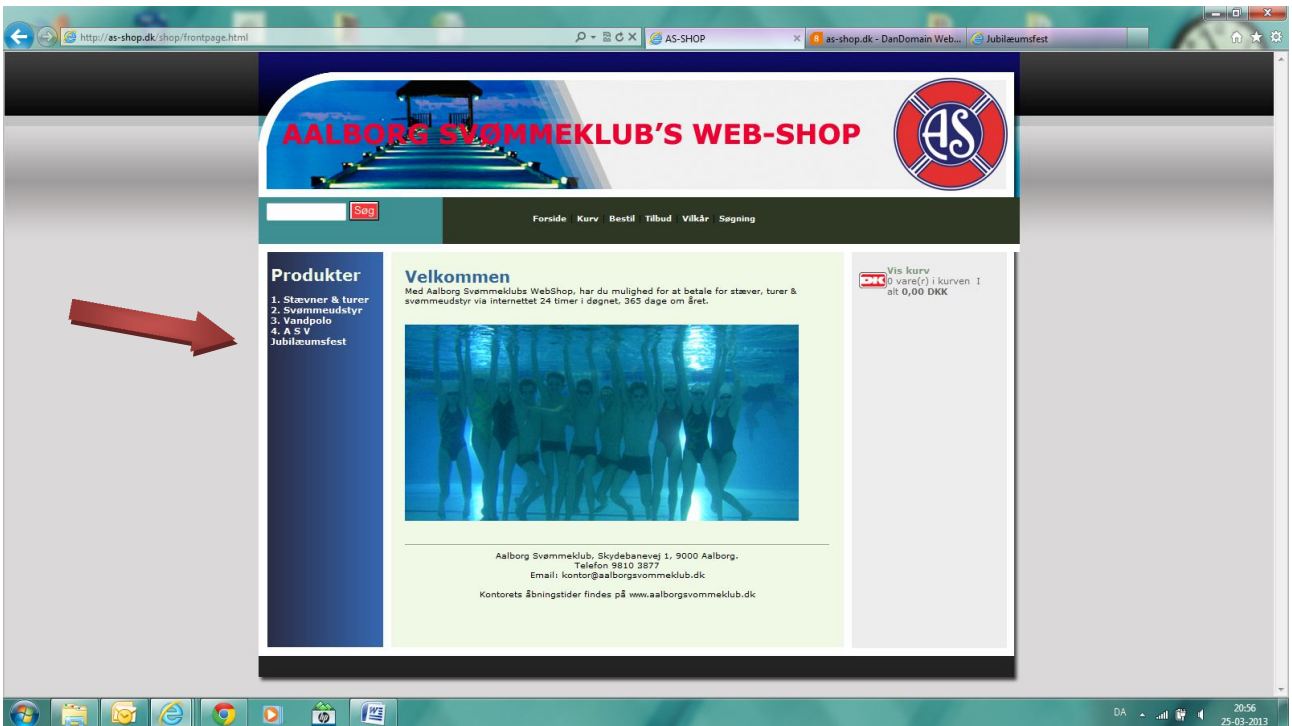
http://as-shop.dk/shop/frontpage.html
AS-SHOP
as-shop.dk - DanDomain Web...
Jubilæumsfest

AALBORG SVØMMEKLUB'S WEB-SHOP
AS

Søg
Forside Kurv Bestil Tilbud Vilkår Søgning

Produkter
1. Stævner & turer
2. Svømmeudstyr
3. Vandpolo
4. A S V
Jubilæumsfest

Velkommen
Med Aalborg Svømmeklubs WebShop, har du mulighed for at betale for stæver, turer & svømmeudstyr via internettet 24 timer i døgnet, 365 dage om året.

Aalborg Svømmeklub, Skydebanevej 1, 9000 Aalborg.
Telefon 9810 3877
Email: kontor@aalborgsvommeklub.dk

Kontorets åbningstider findes på www.aalborgsvommeklub.dk

DK
Vis kurv
0 vare(r) i kurven I alt 0,00 DKK

DA
20:56
25-03-2013